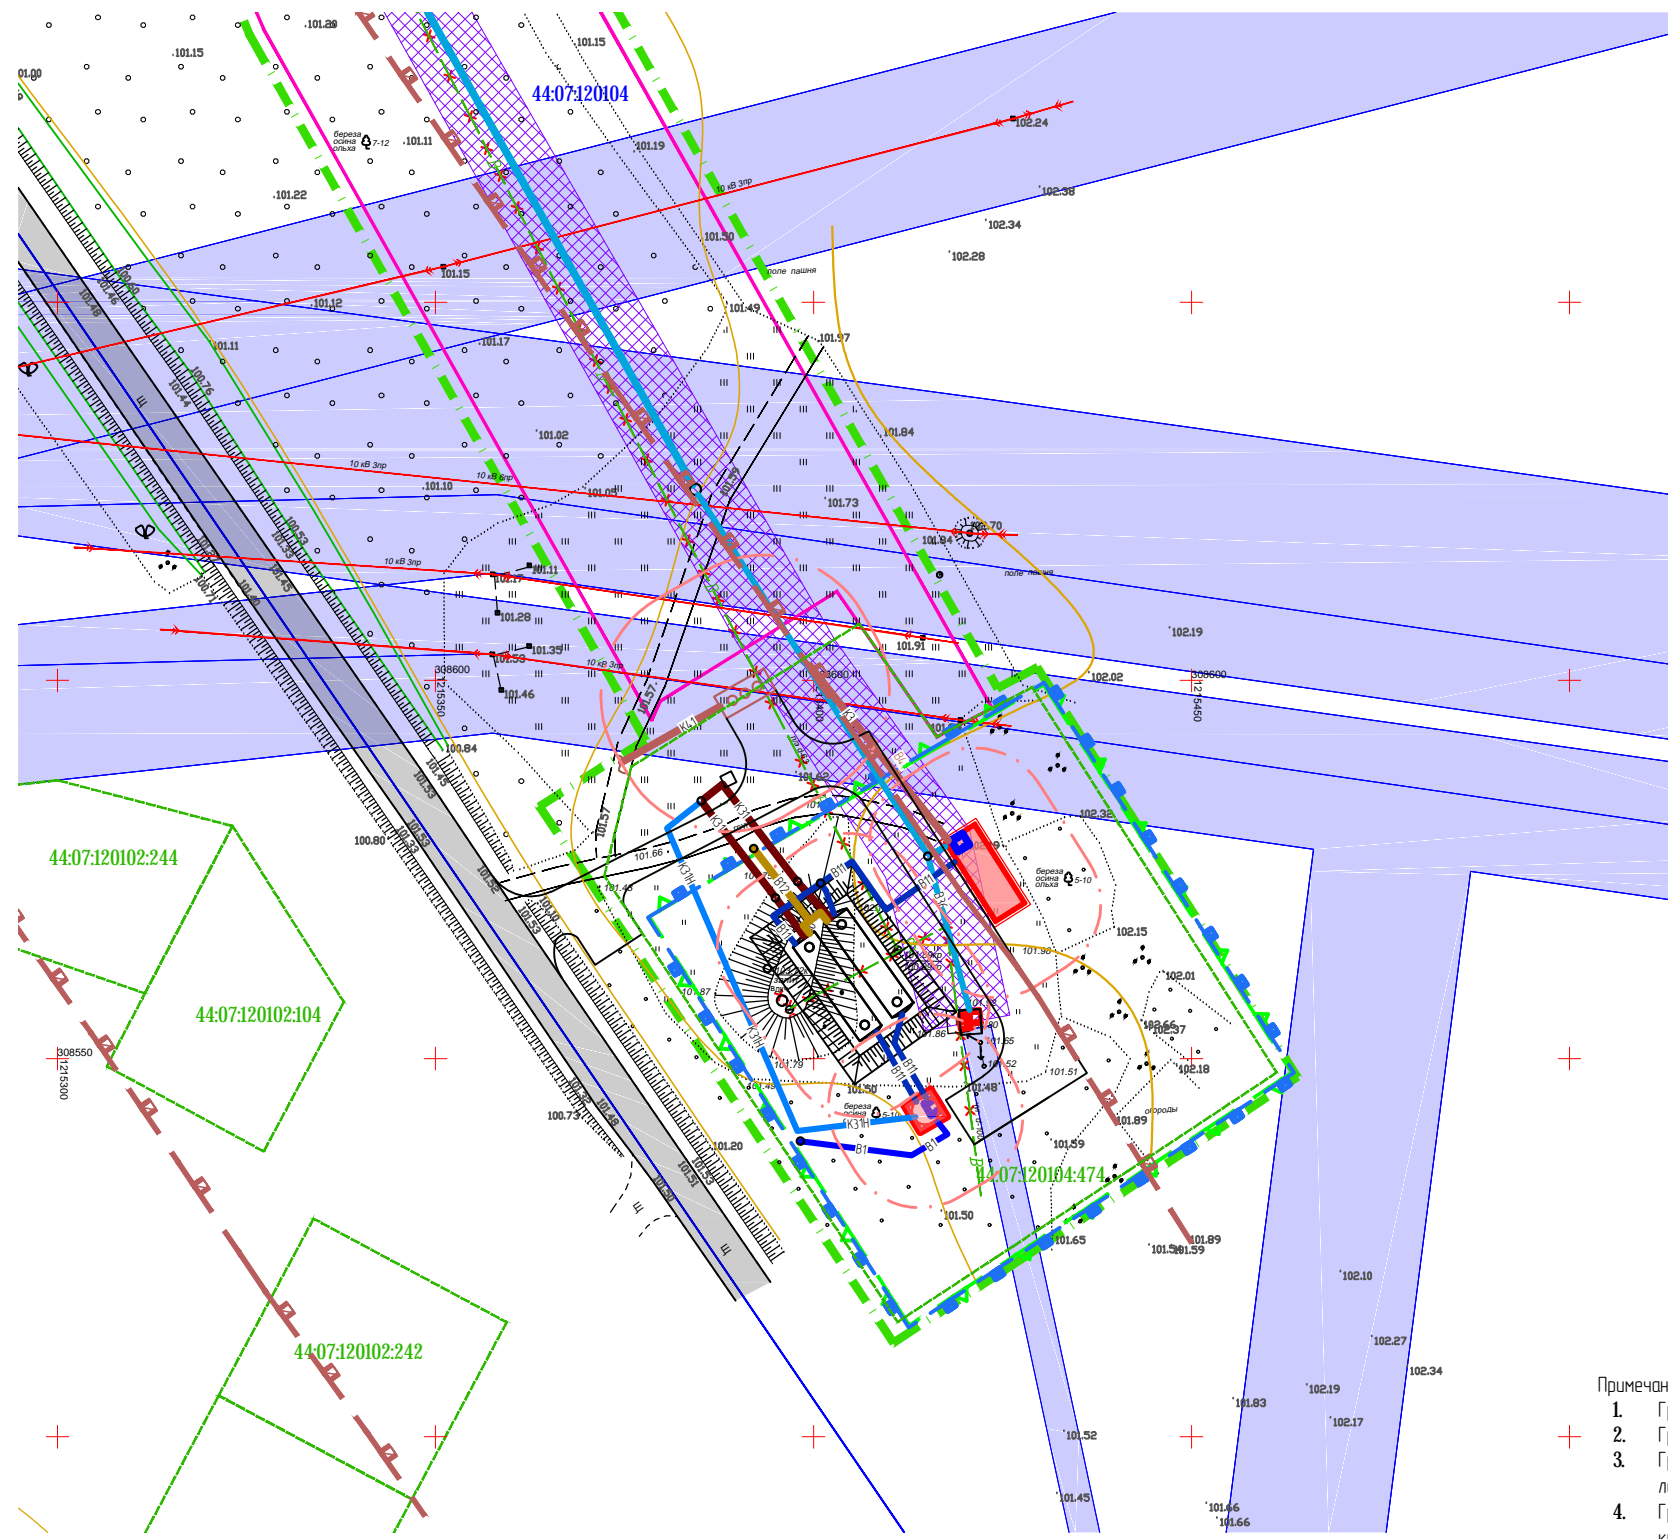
101.29
101.15
101.15
101.00
44:07:120104
береза
осина
ольха
7-12
101.11
101.19
102.24
10 кВ 3пр
102.38
101.22
102.34
101.30
102.28
101.15
поле пашня
101.12
101.49
101.97
101.17
101.11
101.84
101.02
10 кВ 3пр
10 кВ 6пр
101.10
101.05
101.73
102.70
101.84
10 кВ 3пр
поле пашня
102.17
101.11
101.28
102.19
101.35
101.53
10 кВ 3пр
308600
101.91
102.02
308600
1215350
101.46
1215450
100.84
101.57
K1
101.62
102.35
100.80
44:07:120102:244
101.57
101.66
K3
K3/1н
береза
осина
ольха
5-10
102.15
101.90
102.01
44:07:120102:104
101.87
102.37
K3/1н
308550
1215300
101.79
101.86
101.55
101.52
101.51
102.18
101.50
101.48
101.89
огороды
береза
осина
ольха
5-10
K3/1н
100.73
101.20
B1
B1
101.59
44:07:120104:474
101.50
101.65
101.59
101.89
102.10
44:07:120102:242
102.27
102.34
Примечан
1. Г
2. Г
3. Г
л
4. Г
101.83
102.19
102.17
101.52
101.45
101.66
101.66